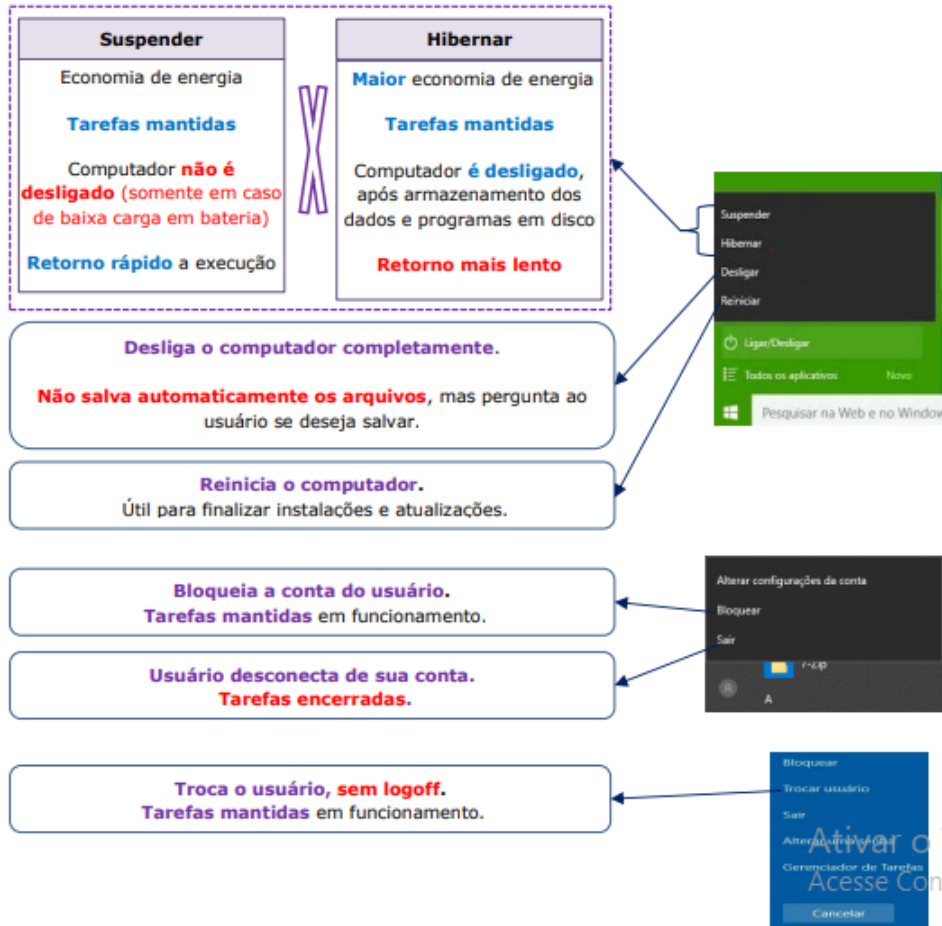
| Suspender | Hibernar |
|---|---|
| Economia de energia | Maior economia de energia |
| Tarefas mantidas | Tarefas mantidas |
| Computador não é desligado (somente em caso de baixa carga em bateria) | Computador é desligado, após armazenamento dos dados e programas em disco |
| Retorno rápido a execução | Retorno mais lento |

Suspender
Hibernar
Desligar
Reiniciar
Ligar/Desligar
Todos os aplicativos
Novo
Pesquisar na Web e no Window

Desliga o computador completamente.

Não salva automaticamente os arquivos, mas pergunta ao usuário se deseja salvar.

Reinicia o computador.
Útil para finalizar instalações e atualizações.

Alterar configurações da conta
Bloquear
Sair
7-Zip
A

Bloqueia a conta do usuário.
Tarefas mantidas em funcionamento.

Usuário desconecta de sua conta.
Tarefas encerradas.

Troca o usuário, sem logoff.
Tarefas mantidas em funcionamento.

Bloquear
Trocar usuário
Sair
Alterar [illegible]
Gerenciador de Tarefas
Cancelar
Ativar o
Acesse Con